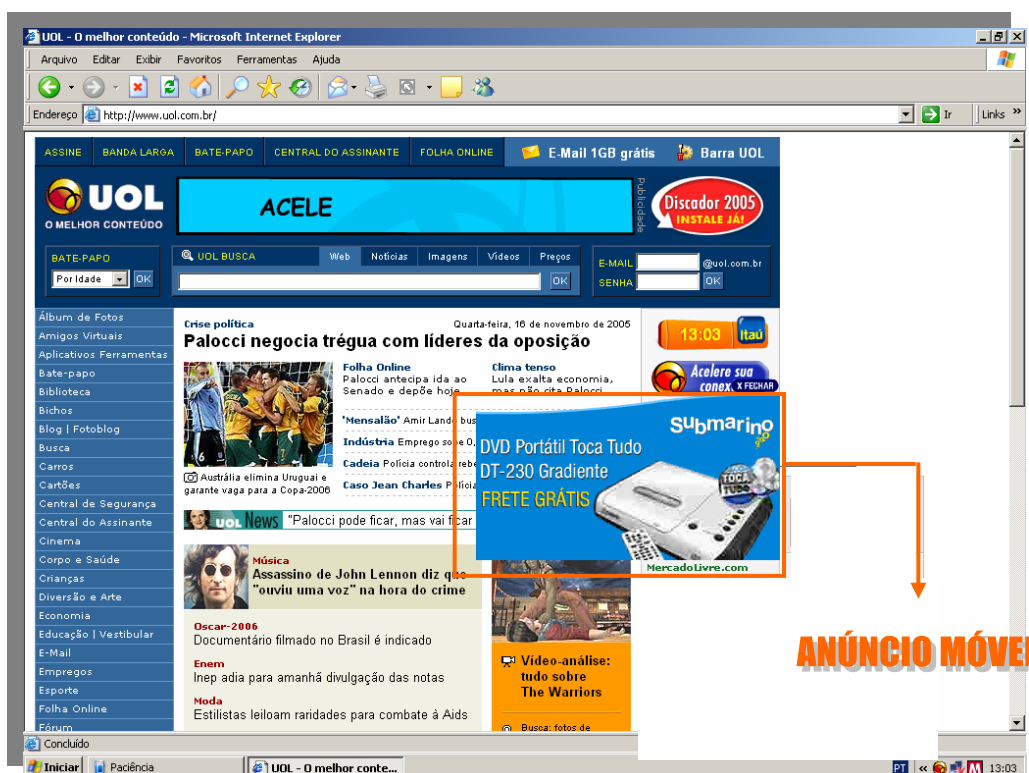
UOL - O melhor conteúdo - Microsoft Internet Explorer

Arquivo Editar Exibir Favoritos Ferramentas Ajuda

Endereço http://www.uol.com.br/ Ir Links

ASSINE BANDA LARGA BATE-PAPO CENTRAL DO ASSINANTE FOLHA ONLINE E-Mail 1GB grátis Barra UOL

UOL O MELHOR CONTEÚDO

ACELE

Publicidade

Discador 2005 INSTALE JÁ!

BATE-PAPO Por Idade OK

UOL BUSCA Web Notícias Imagens Vídeos Preços OK

E-MAIL @uol.com.br SENHA OK

Álbum de Fotos
Amigos Virtuais
Aplicativos Ferramentas
Bate-papo
Biblioteca
Bichos
Blog | Fotoblog
Busca
Carros
Cartões
Central de Segurança
Central do Assinante
Cinema
Corpo e Saúde
Crianças
Diversão e Arte
Economia
Educação | Vestibular
E-Mail
Empregos
Esporte
Folha Online
Fórum

Crise política Quarta-feira, 16 de novembro de 2005

Palocci negocia trégua com líderes da oposição

Folha Online
Palocci antecipa ida ao Senado e depõe hoje

Clima tenso
Lula exalta economia, mas não cita Palocci

'Mensalão' Amir Lando bus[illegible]

Indústria Emprego sobe 0,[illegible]

Cadeia Polícia controla rebe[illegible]

Caso Jean Charles Polícia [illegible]

Austrália elimina Uruguai e garante vaga para a Copa-2006

UOL News "Palocci pode ficar, mas vai ficar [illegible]

Música
Assassino de John Lennon diz que "ouviu uma voz" na hora do crime

Oscar-2006
Documentário filmado no Brasil é indicado

Enem
Inep adia para amanhã divulgação das notas

Moda
Estilistas leiloam raridades para combate à Aids

13:03 Itaú

Acelere sua conex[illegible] X FECHAR

Submarino

DVD Portátil Toca Tudo DT-230 Gradiente

FRETE GRÁTIS

TOCA TUDO

MercadoLivre.com

Vídeo-análise: tudo sobre The Warriors

Busca: fotos de

ANÚNCIO MÓVE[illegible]

Concluído

Iniciar Paciência UOL - O melhor conte... PT « 13:03